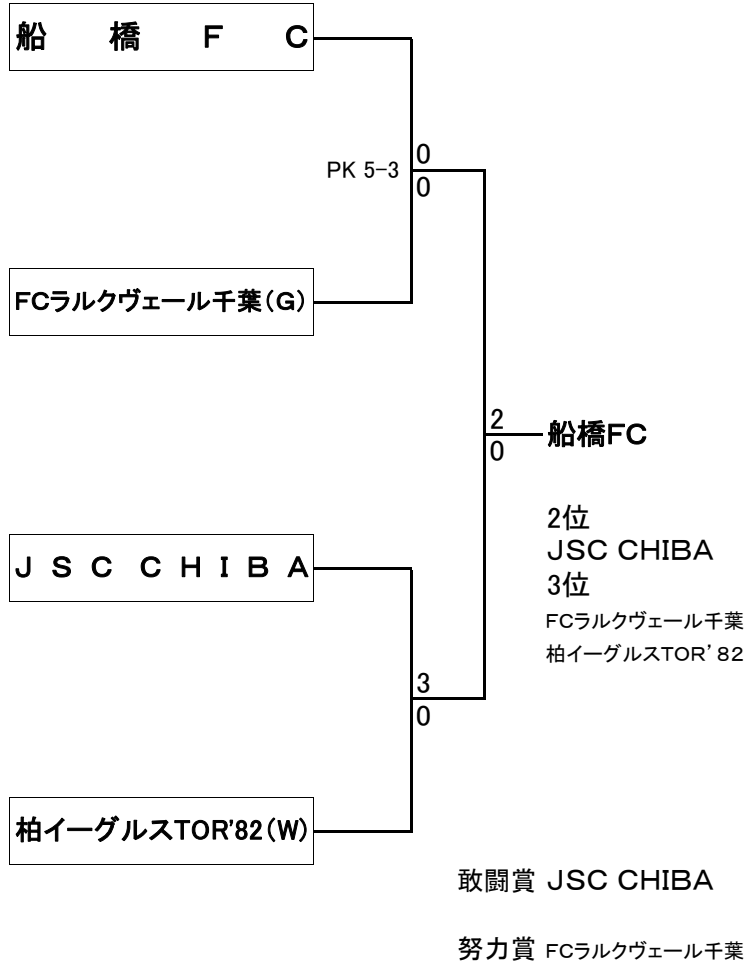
船　橋　F　C

PK 5-3

0

0

FCラルクヴェール千葉(G)

2

0

船橋FC

2位

JSC CHIBA

3位

FCラルクヴェール千葉

柏イーグルスTOR' 82

J S C C H I B A

3

0

柏イーグルスTOR'82(W)

敢闘賞 JSC CHIBA

努力賞 FCラルクヴェール千葉